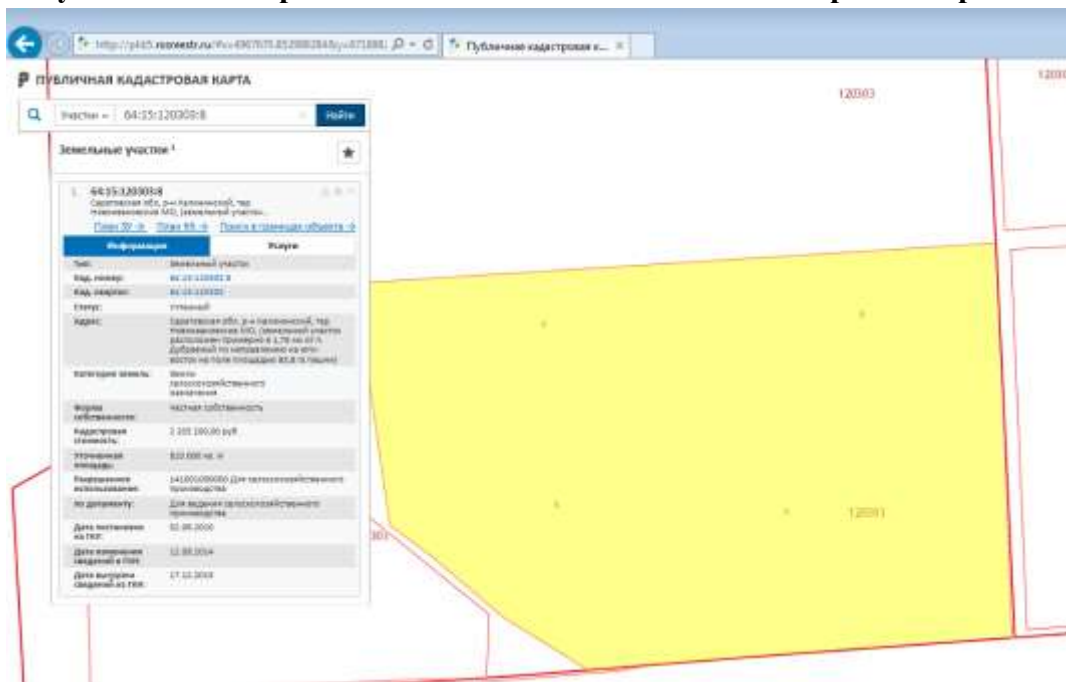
http://pkk5.rosreestr.ru/#x=4907075.852088284&y=671888 Публичная кадастровая к...

ПУБЛИЧНАЯ КАДАСТРОВАЯ КАРТА

Участки 64:15:120303:8 Найти

Земельные участки 1

1. 64:15:120303:8
Саратовская обл, р-н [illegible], тер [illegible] МО, (земельный участок...
План ЗУ План КК Поиск в границах объекта

Информация | Услуги

| | |
|---|---|
| Тип: | Земельный участок |
| Кад. номер: | 64:15:120303:8 |
| Кад. квартал: | 64:15:120303 |
| Статус: | Учтенный |
| Адрес: | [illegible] |
| Категория земель: | Земли сельскохозяйственного назначения |
| Форма собственности: | Частная собственность |
| Кадастровая стоимость: | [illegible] руб. |
| Уточненная площадь: | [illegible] кв. м |
| Разрешенное использование: | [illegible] Для сельскохозяйственного производства |
| по документу: | Для ведения сельскохозяйственного производства |
| Дата постановки на учет: | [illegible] |
| Дата изменения сведений в ГКН: | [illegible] |
| Дата выгрузки сведений из ГКН: | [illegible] |

120303
120311
1203